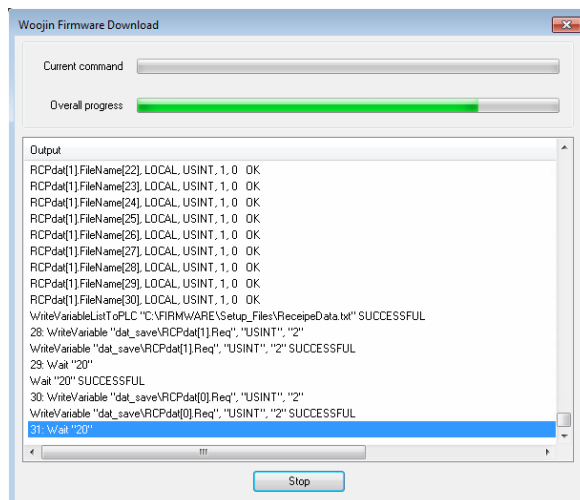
Woojin Firmware Download

Current command

Overall progress

Output

RCPdat[1].FileName[22], LOCAL, USINT, 1, 0 OK
RCPdat[1].FileName[23], LOCAL, USINT, 1, 0 OK
RCPdat[1].FileName[24], LOCAL, USINT, 1, 0 OK
RCPdat[1].FileName[25], LOCAL, USINT, 1, 0 OK
RCPdat[1].FileName[26], LOCAL, USINT, 1, 0 OK
RCPdat[1].FileName[27], LOCAL, USINT, 1, 0 OK
RCPdat[1].FileName[28], LOCAL, USINT, 1, 0 OK
RCPdat[1].FileName[29], LOCAL, USINT, 1, 0 OK
RCPdat[1].FileName[30], LOCAL, USINT, 1, 0 OK
WriteVariableListToPLC "C:\FIRMWARE\Setup_Files\ReceipeData.txt" SUCCESSFUL
28: WriteVariable "dat_save\RCPdat[1].Req", "USINT", "2"
WriteVariable "dat_save\RCPdat[1].Req", "USINT", "2" SUCCESSFUL
29: Wait "20"
Wait "20" SUCCESSFUL
30: WriteVariable "dat_save\RCPdat[0].Req", "USINT", "2"
WriteVariable "dat_save\RCPdat[0].Req", "USINT", "2" SUCCESSFUL
31: Wait "20"

Stop